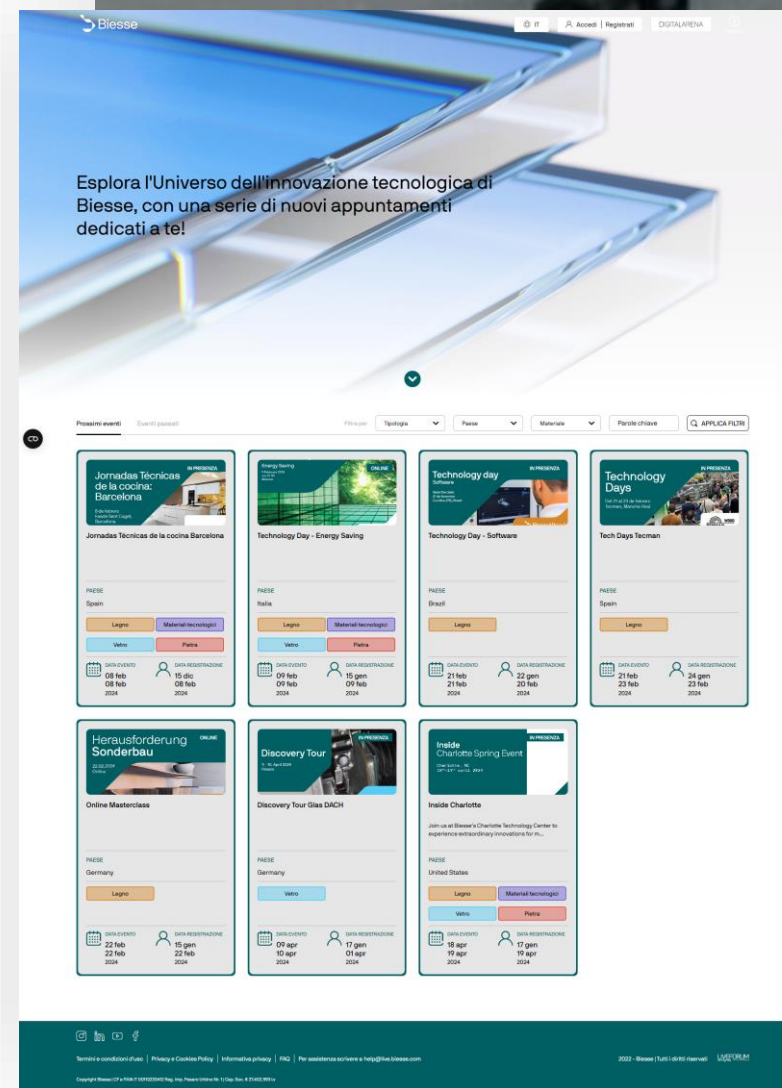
Biesse

IT | Accedi | Registrati | DIGITALARENA

Esplora l'Universo dell'innovazione tecnologica di Biesse, con una serie di nuovi appuntamenti dedicati a te!

Prossimi eventi | Eventi passati

Filtra per | Tipologia | Paese | Materiale | Parole chiave | APPLICA FILTRI

Jornadas Técnicas de la cocina: Barcelona
IN PRESENZA
Jornadas Técnicas de la cocina Barcelona
PAESE
Spain
Legno | Materiali tecnologici | Vetro | Pietra
DATA EVENTO 08 feb 08 feb 2024
DATA REGISTRAZIONE 15 dic 08 feb 2024

Energy Saving
ONLINE
Technology Day - Energy Saving
PAESE
Italia
Legno | Materiali tecnologici | Vetro | Pietra
DATA EVENTO 09 feb 09 feb 2024
DATA REGISTRAZIONE 15 gen 09 feb 2024

Technology day Software
IN PRESENZA
Technology Day - Software
PAESE
Brazil
Legno
DATA EVENTO 21 feb 21 feb 2024
DATA REGISTRAZIONE 22 gen 20 feb 2024

Technology Days
IN PRESENZA
Tech Days Tecman
PAESE
Spain
Legno
DATA EVENTO 21 feb 23 feb 2024
DATA REGISTRAZIONE 24 gen 23 feb 2024

Herausforderung Sonderbau
ONLINE
22.02.2024 Online
Online Masterclass
PAESE
Germany
Legno
DATA EVENTO 22 feb 22 feb 2024
DATA REGISTRAZIONE 15 gen 22 feb 2024

Discovery Tour
IN PRESENZA
Discovery Tour Glas DACH
PAESE
Germany
Vetro
DATA EVENTO 09 apr 10 apr 2024
DATA REGISTRAZIONE 17 gen 01 apr 2024

Inside Charlotte Spring Event
IN PRESENZA
Inside Charlotte
Join us at Biesse's Charlotte Technology Center to experience extraordinary innovations for m...
PAESE
United States
Legno | Materiali tecnologici | Vetro | Pietra
DATA EVENTO 18 apr 19 apr 2024
DATA REGISTRAZIONE 17 gen 19 apr 2024

Termini e condizioni d'uso | Privacy e Cookies Policy | Informativa privacy | FAQ | Per assistenza scrivere a help@live.biesse.com

2022 - Biesse | Tutti i diritti riservati